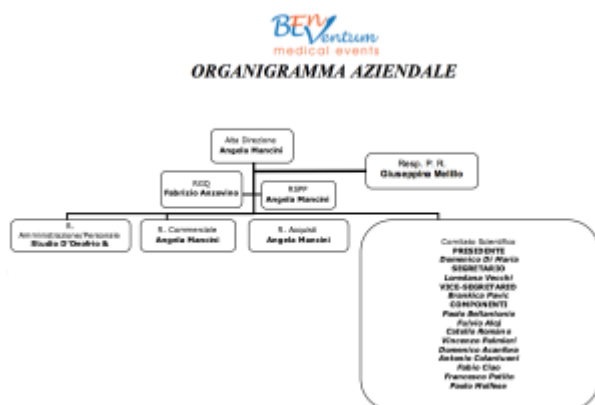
BENventum
medical events
ORGANIGRAMMA AZIENDALE

Alta Direzione
Angela Mancini

Resp. P. R.
Giuseppina Melillo

RGQ
Fabrizio Anzovino

RSPP
Angela Mancini

R. Amministrazione/Personale
Studio D'Onofrio &

R. Commerciale
Angela Mancini

R. Acquisti
Angela Mancini

Comitato Scientifico
PRESIDENTE
Domenico Di Maria
SEGRETARIO
Loredana Vecchi
VICE-SEGRETARIO
Branislav Pavic
COMPONENTI
Paolo Beltramonte
Fulvio Aloj
Cataldo Romano
Vincenzo Palmieri
Domenico Acanfora
Antonio Colantuoni
Fabio Ciao
Francesco Petillo
Paolo Malfeso